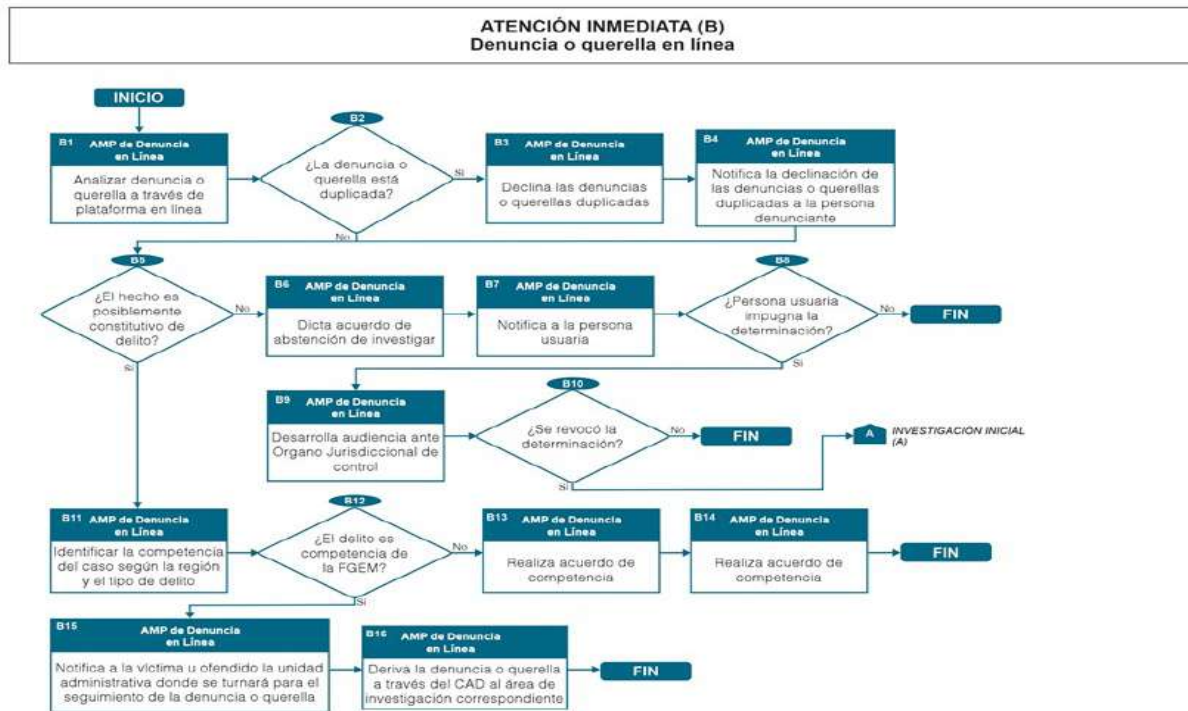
ATENCIÓN INMEDIATA (B)
Denuncia o querella en línea

INICIO

B1 AMP de Denuncia en Línea
Analizar denuncia o querella a través de plataforma en línea

B2
¿La denuncia o querella está duplicada?
Si
No

B3 AMP de Denuncia en Línea
Declina las denuncias o querellas duplicadas

B4 AMP de Denuncia en Línea
Notifica la declinación de las denuncias o querellas duplicadas a la persona denunciante

B5
¿El hecho es posiblemente constitutivo de delito?
No
Si

B6 AMP de Denuncia en Línea
Dicta acuerdo de abstención de investigar

B7 AMP de Denuncia en Línea
Notifica a la persona usuaria

B8
¿Persona usuaria impugna la determinación?
No
FIN
Si

B9 AMP de Denuncia en Línea
Desarrolla audiencia ante Organo Jurisdiccional de control

B10
¿Se revocó la determinación?
No
FIN
Si

A INVESTIGACIÓN INICIAL (A)

B11 AMP de Denuncia en Línea
Identificar la competencia del caso según la región y el tipo de delito

B12
¿El delito es competencia de la FGEM?
No
Si

B13 AMP de Denuncia en Línea
Realiza acuerdo de competencia

B14 AMP de Denuncia en Línea
Realiza acuerdo de competencia

FIN

B15 AMP de Denuncia en Línea
Notifica a la víctima u ofendido la unidad administrativa donde se turnará para el seguimiento de la denuncia o querella

B16 AMP de Denuncia en Línea
Deriva la denuncia o querella a través del CAD al área de investigación correspondiente

FIN